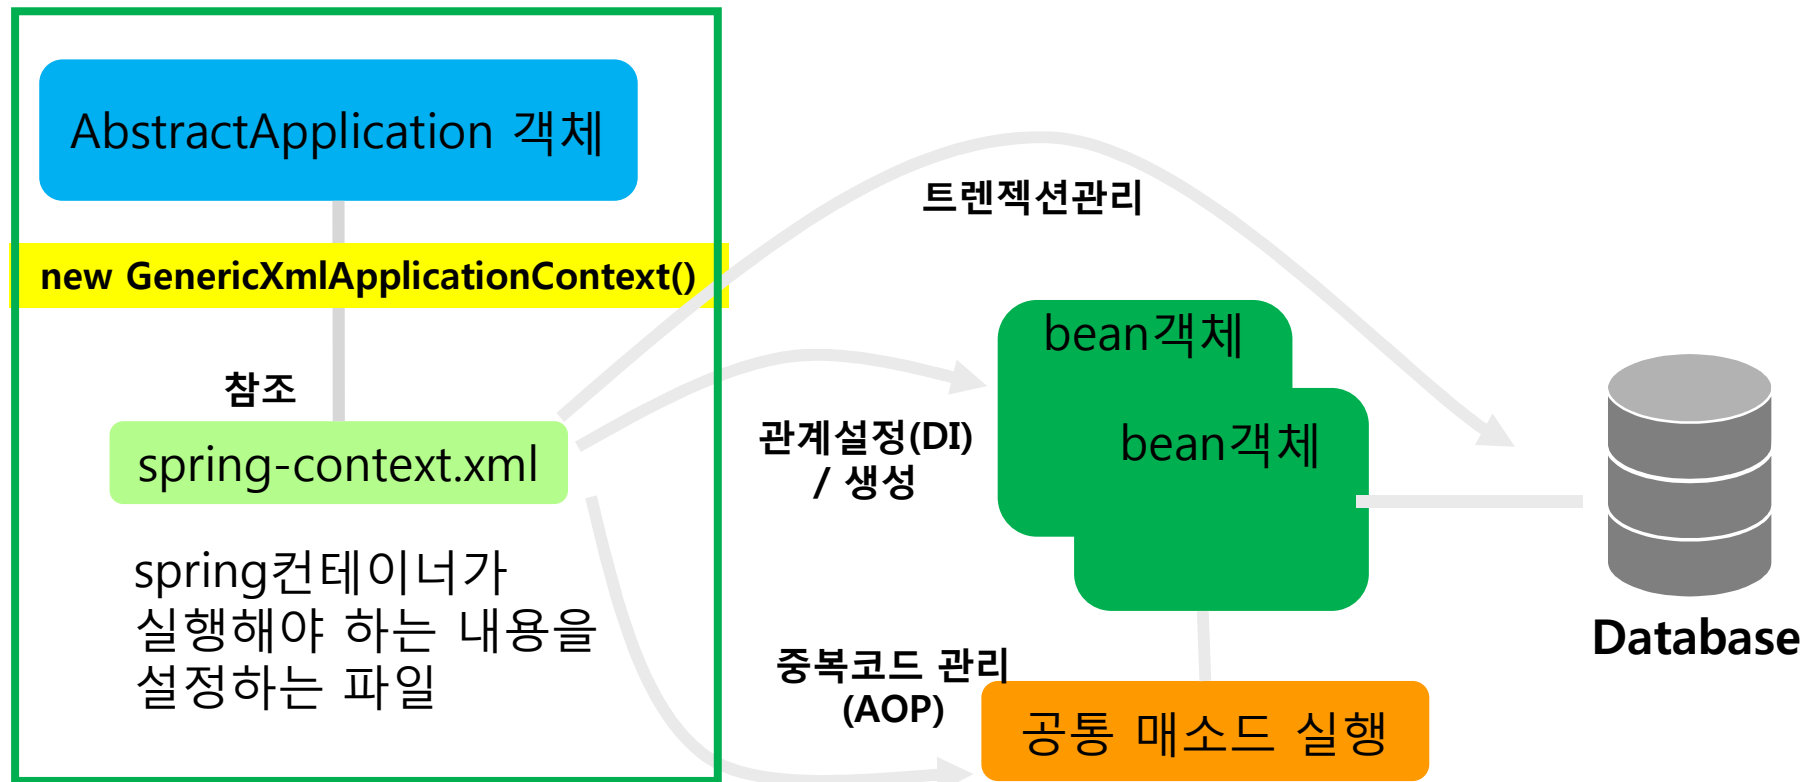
AbstractApplication 객체

new GenericXmlApplicationContext()

참조

spring-context.xml

spring컨테이너가 실행해야 하는 내용을 설정하는 파일

트렌젝션관리

bean객체

bean객체

관계설정(DI) / 생성

중복코드 관리 (AOP)

공통 매소드 실행

Database